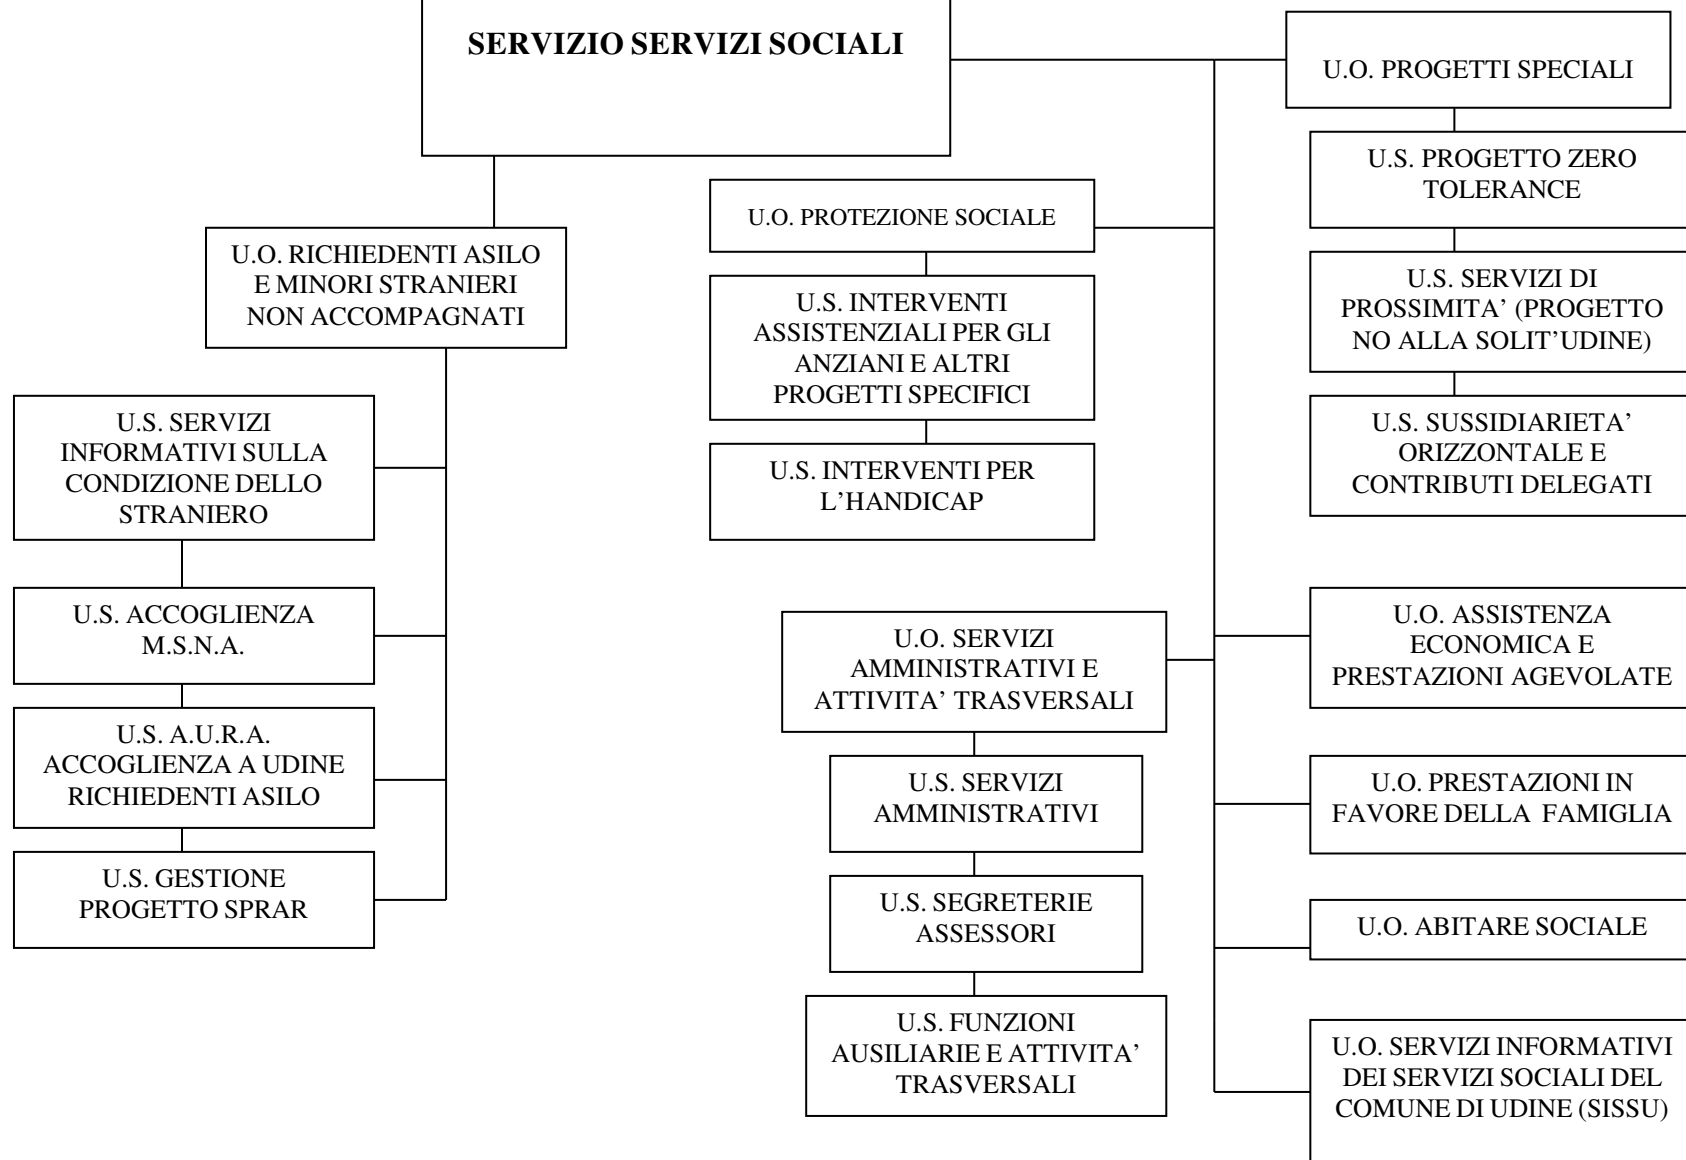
SERVIZIO SERVIZI SOCIALI

U.O. RICHIEDENTI ASILO E MINORI STRANIERI NON ACCOMPAGNATI

U.S. SERVIZI INFORMATIVI SULLA CONDIZIONE DELLO STRANIERO

U.S. ACCOGLIENZA M.S.N.A.

U.S. A.U.R.A. ACCOGLIENZA A UDINE RICHIEDENTI ASILO

U.S. GESTIONE PROGETTO SPRAR

U.O. PROTEZIONE SOCIALE

U.S. INTERVENTI ASSISTENZIALI PER GLI ANZIANI E ALTRI PROGETTI SPECIFICI

U.S. INTERVENTI PER L'HANDICAP

U.O. SERVIZI AMMINISTRATIVI E ATTIVITA' TRASVERSALI

U.S. SERVIZI AMMINISTRATIVI

U.S. SEGRETERIE ASSESSORI

U.S. FUNZIONI AUSILIARIE E ATTIVITA' TRASVERSALI

U.O. PROGETTI SPECIALI

U.S. PROGETTO ZERO TOLERANCE

U.S. SERVIZI DI PROSSIMITA' (PROGETTO NO ALLA SOLIT'UDINE)

U.S. SUSSIDIARIETA' ORIZZONTALE E CONTRIBUTI DELEGATI

U.O. ASSISTENZA ECONOMICA E PRESTAZIONI AGEVOLATE

U.O. PRESTAZIONI IN FAVORE DELLA FAMIGLIA

U.O. ABITARE SOCIALE

U.O. SERVIZI INFORMATIVI DEI SERVIZI SOCIALI DEL COMUNE DI UDINE (SISSU)